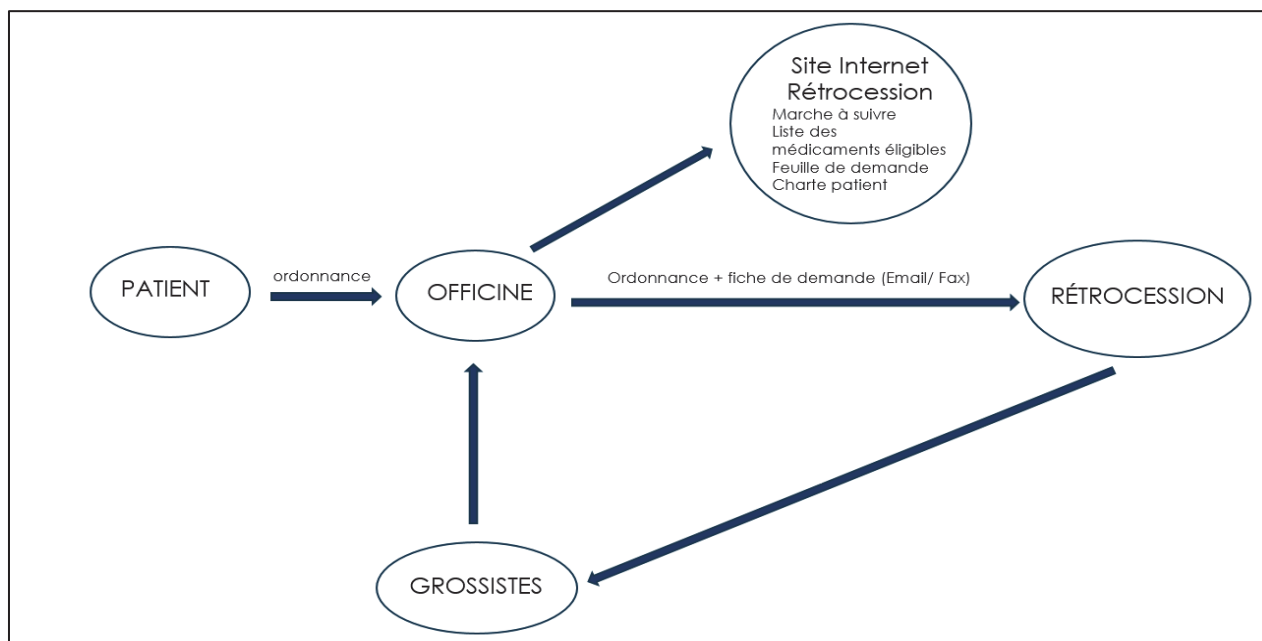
Site Internet Rétrocession
Marche à suivre
Liste des médicaments éligibles
Feuille de demande
Charte patient

PATIENT

ordonnance

OFFICINE

Ordonnance + fiche de demande (Email/ Fax)

RÉTROCESSION

GROSSISTES